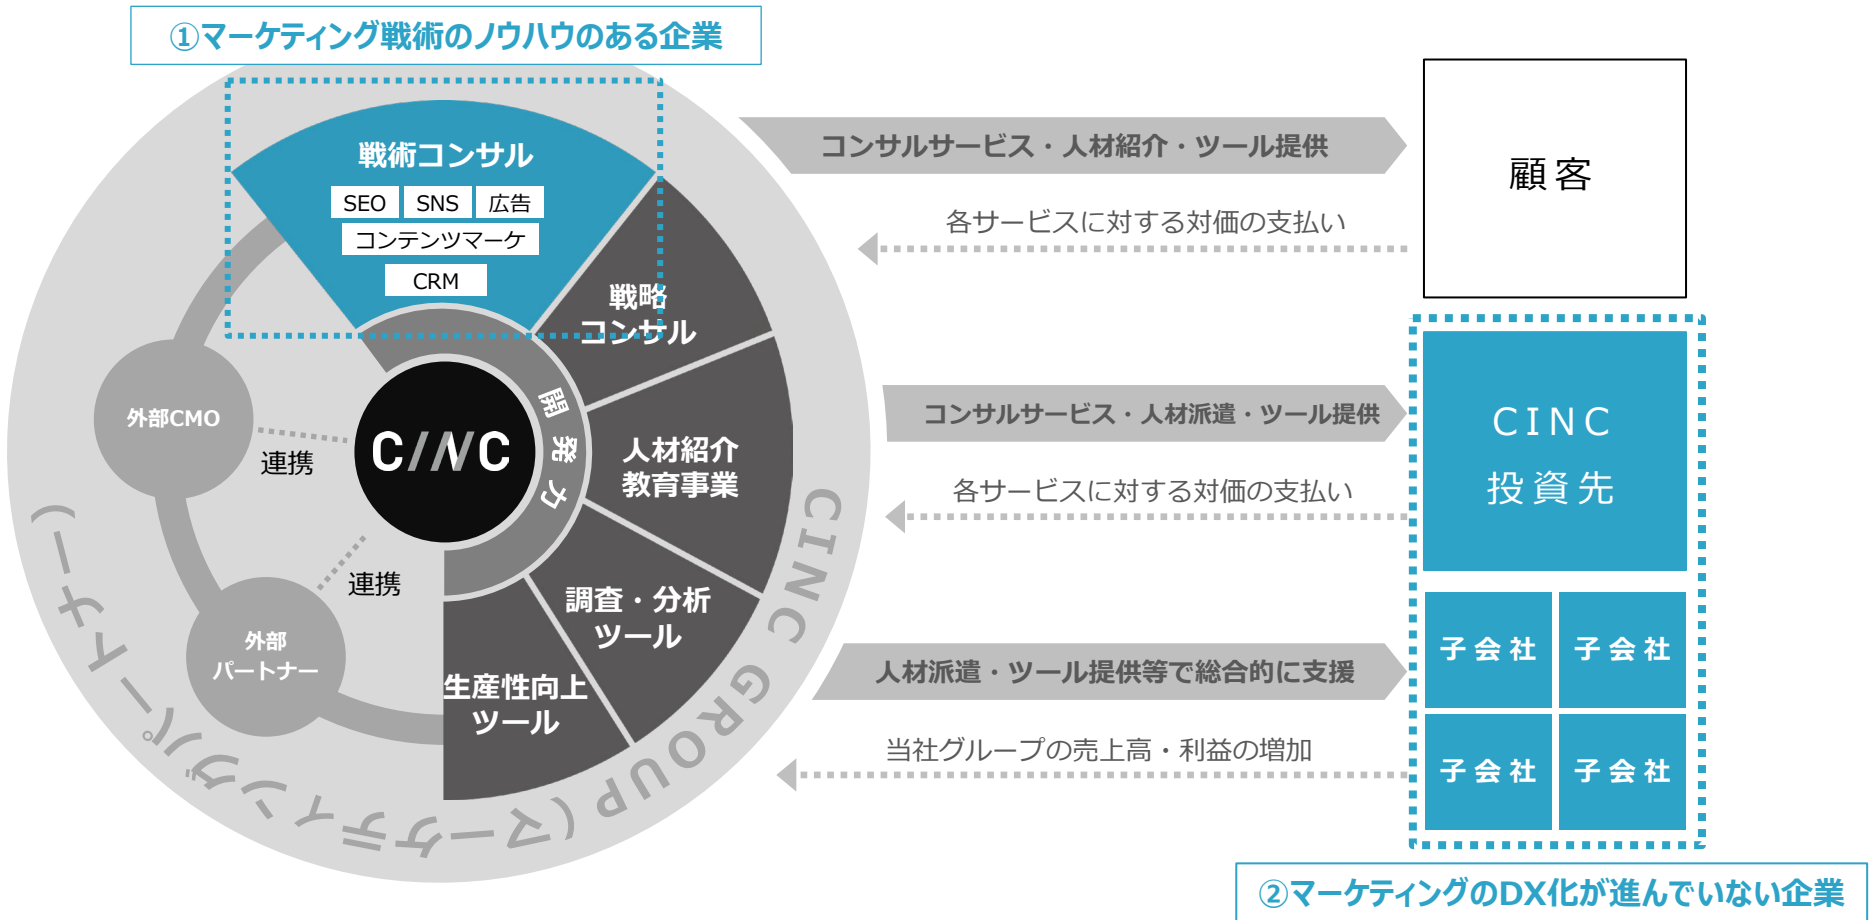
①マーケティング戦術のノウハウのある企業

戦術コンサル
SEO SNS 広告
コンテンツマーケ
CRM

戦略コンサル

人材紹介 教育事業

調査・分析 ツール

生産性向上 ツール

開発力

C/NC

外部CMO

連携

外部パートナー

連携

CINC GROUP（マーケティングパートナー）

コンサルサービス・人材紹介・ツール提供

各サービスに対する対価の支払い

顧客

コンサルサービス・人材派遣・ツール提供

各サービスに対する対価の支払い

CINC 投資先

人材派遣・ツール提供等で総合的に支援

当社グループの売上高・利益の増加

子会社 子会社
子会社 子会社

②マーケティングのDX化が進んでいない企業